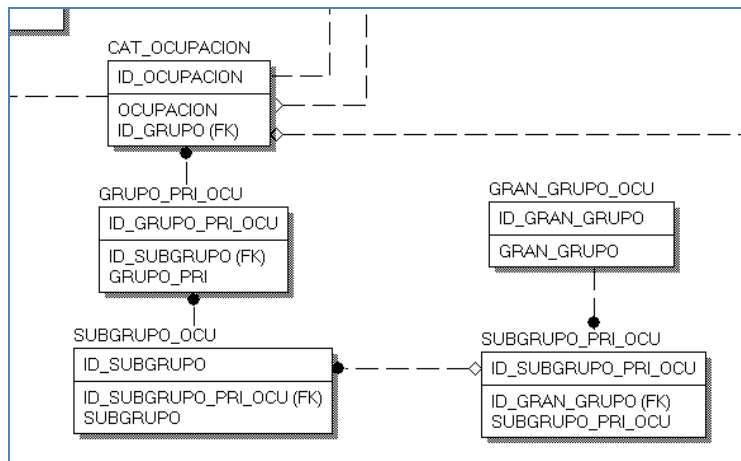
CAT_OCUPACION

ID_OCUPACION

OCUPACION
ID_GRUPO (FK)

GRUPO_PRI_OCU

ID_GRUPO_PRI_OCU

ID_SUBGRUPO (FK)
GRUPO_PRI

GRAN_GRUPO_OCU

ID_GRAN_GRUPO

GRAN_GRUPO

SUBGRUPO_OCU

ID_SUBGRUPO

ID_SUBGRUPO_PRI_OCU (FK)
SUBGRUPO

SUBGRUPO_PRI_OCU

ID_SUBGRUPO_PRI_OCU

ID_GRAN_GRUPO (FK)
SUBGRUPO_PRI_OCU